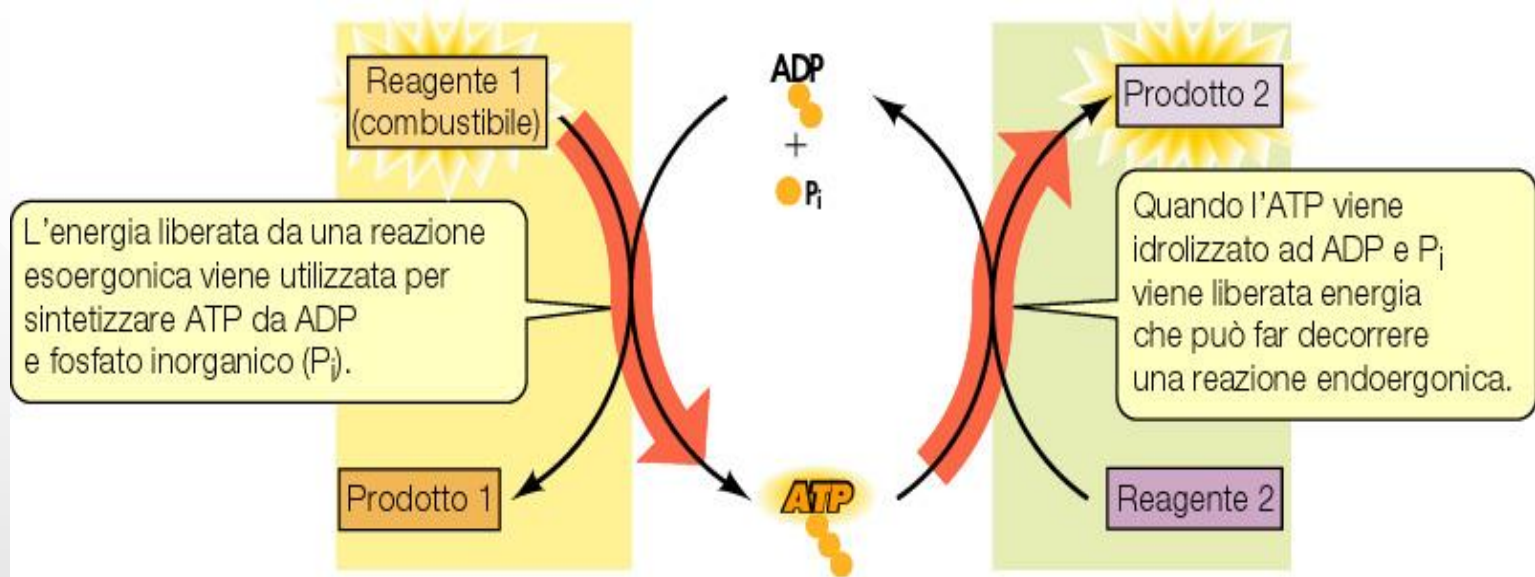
Reagente 1 (combustibile)

ADP

+

$P_i$

Prodotto 2

L’energia liberata da una reazione esoergonica viene utilizzata per sintetizzare ATP da ADP e fosfato inorganico ($P_i$).

Quando l’ATP viene idrolizzato ad ADP e $P_i$ viene liberata energia che può far decorrere una reazione endoergonica.

Prodotto 1

ATP

Reagente 2